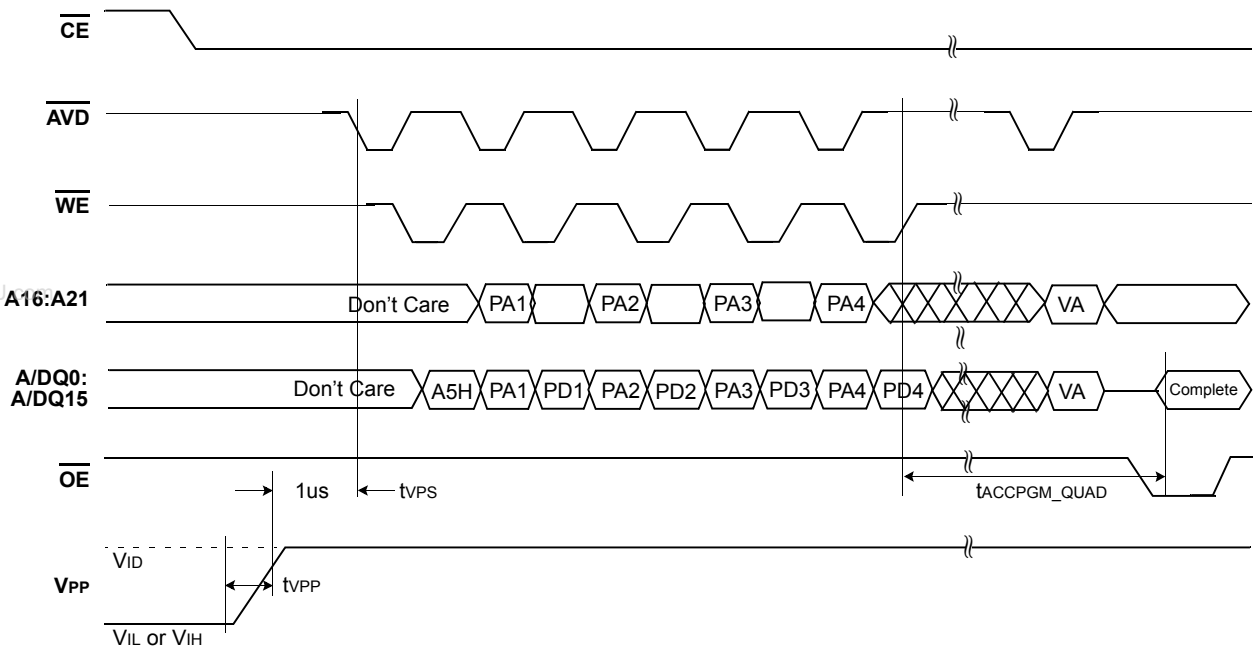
$\overline{CE}$

$\overline{AVD}$

$\overline{WE}$

A16:A21

Don't Care

PA1

PA2

PA3

PA4

VA

A/DQ0:
A/DQ15

Don't Care

A5H

PA1

PD1

PA2

PD2

PA3

PD3

PA4

PD4

VA

Complete

$\overline{OE}$

1us

tVPS

tACCPGM_QUAD

VID

VPP

tVPP

VIL or VIH